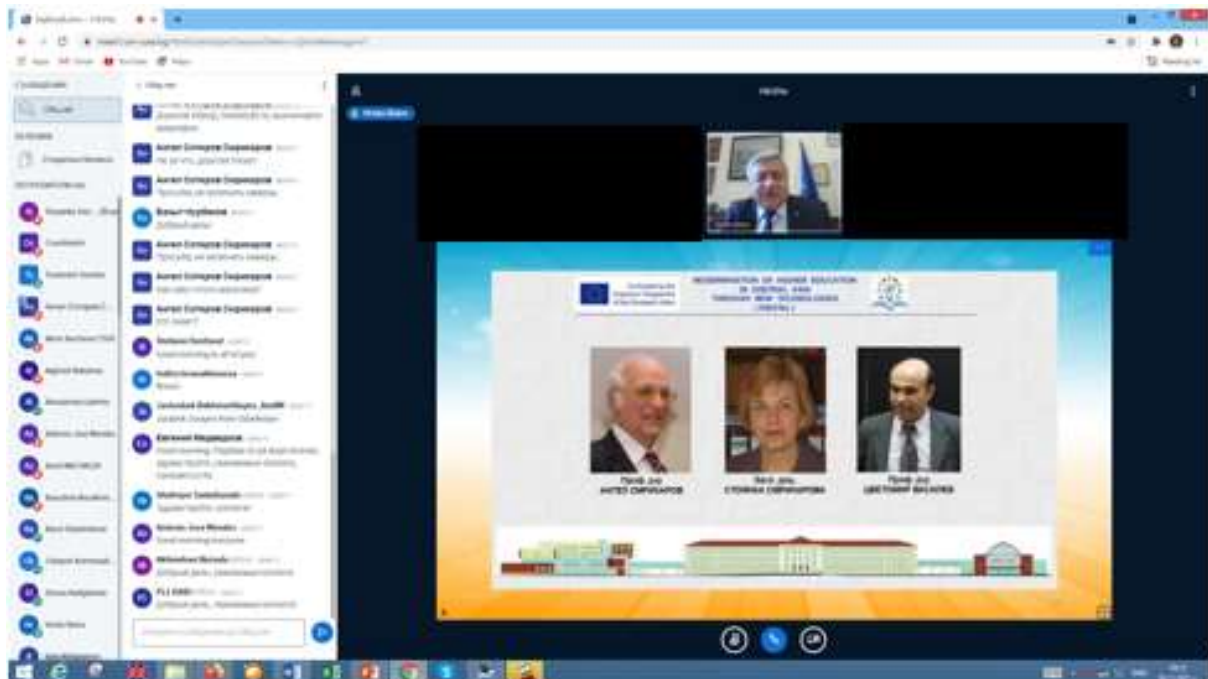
MODERNIZATION OF HIGHER EDUCATION IN CENTRAL ASIA THROUGH NEW TECHNOLOGIES (HiEdTec)

Проф. д-р АНГЕЛ СМРИКАРОВ

Доц. д-р СТОЯНКА СМРИКАРОВА

Проф. д-р ЦВЕТОМИР ВАСИЛЕВ

Ангел Смрикаров Смрикаров

Ангел Смрикаров Смрикаров

Ангел Смрикаров Смрикаров

Ангел Смрикаров Смрикаров

Ангел Смрикаров Смрикаров

Евгений Медведков

Добрый день

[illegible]